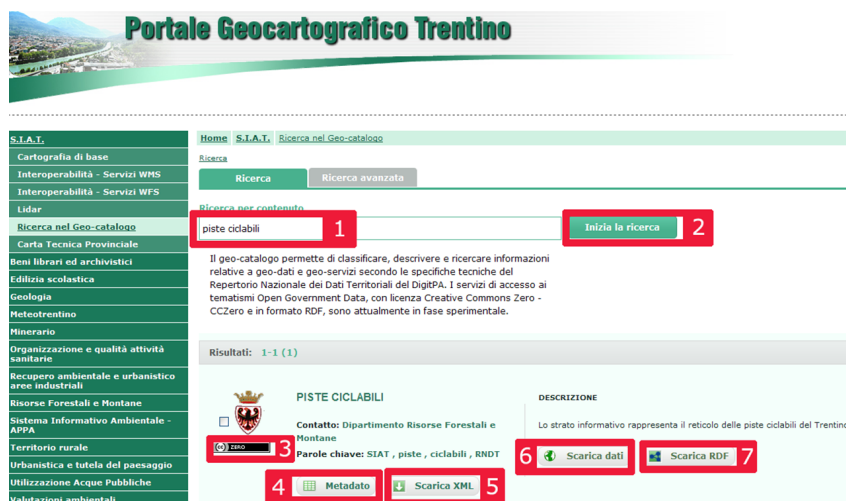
Portale Geocartografico Trentino

S.I.A.T.
Cartografia di base
Interoperabilità - Servizi WMS
Interoperabilità - Servizi WFS
Lidar
Ricerca nel Geo-catalogo
Carta Tecnica Provinciale
Beni librari ed archivistici
Edilizia scolastica
Geologia
Meteotrentino
Minerario
Organizzazione e qualità attività sanitarie
Recupero ambientale e urbanistico aree industriali
Risorse Forestali e Montane
Sistema Informativo Ambientale - APPA
Territorio rurale
Urbanistica e tutela del paesaggio
Utilizzazione Acque Pubbliche
Valutazioni ambientali

Home S.I.A.T. Ricerca nel Geo-catalogo

Ricerca

Ricerca | Ricerca avanzata

Ricerca per contenuto

piste ciclabili 1

Inizia la ricerca 2

Il geo-catalogo permette di classificare, descrivere e ricercare informazioni relative a geo-dati e geo-servizi secondo le specifiche tecniche del Repertorio Nazionale dei Dati Territoriali del DigitPA. I servizi di accesso ai tematismi Open Government Data, con licenza Creative Commons Zero - CCZero e in formato RDF, sono attualmente in fase sperimentale.

Risultati: 1-1 (1)

PISTE CICLABILI

Contatto: Dipartimento Risorse Forestali e Montane

Parole chiave: SIAT , piste , ciclabili , RNDT

ZERO 3

DESCRIZIONE

Lo strato informativo rappresenta il reticolo delle piste ciclabili del Trentino

6 Scarica dati

Scarica RDF 7

4 Metadato

Scarica XML 5